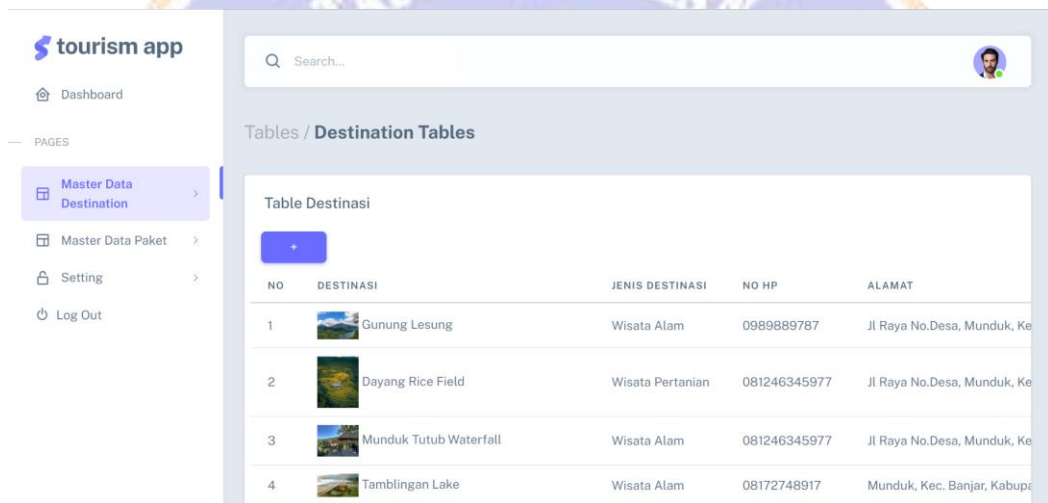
tourism app

Dashboard

PAGES

Master Data Destination

Master Data Paket

Setting

Log Out

Search...

Tables / Destination Tables

Table Destinasi

+

| NO | DESTINASI | JENIS DESTINASI | NO HP | ALAMAT |
|---|---|---|---|---|
| 1 | Gunung Lesung | Wisata Alam | 0989889787 | Jl Raya No.Desa, Munduk, Ke |
| 2 | Dayang Rice Field | Wisata Pertanian | 081246345977 | Jl Raya No.Desa, Munduk, Ke |
| 3 | Munduk Tutub Waterfall | Wisata Alam | 081246345977 | Jl Raya No.Desa, Munduk, Ke |
| 4 | Tamblingan Lake | Wisata Alam | 08172748917 | Munduk, Kec. Banjar, Kabupa |